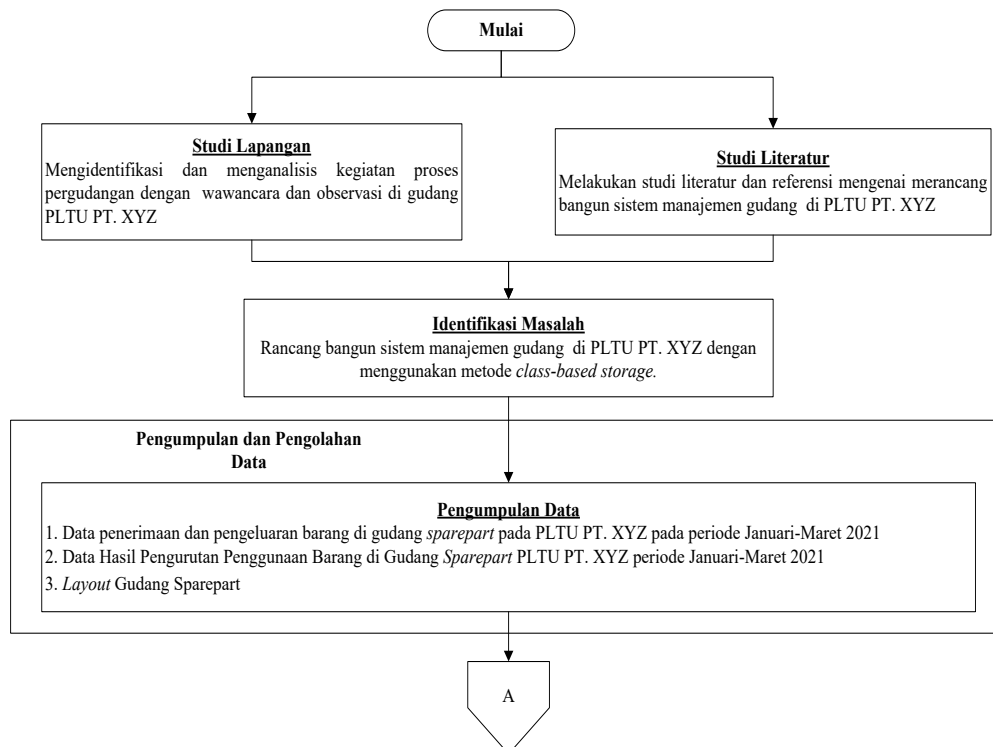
Mulai

Studi Lapangan
Mengidentifikasi dan menganalisis kegiatan proses pergudangan dengan wawancara dan observasi di gudang PLTU PT. XYZ

Studi Literatur
Melakukan studi literatur dan referensi mengenai merancang bangun sistem manajemen gudang di PLTU PT. XYZ

Identifikasi Masalah
Rancang bangun sistem manajemen gudang di PLTU PT. XYZ dengan menggunakan metode *class-based storage.*

Pengumpulan dan Pengolahan Data

Pengumpulan Data
1. Data penerimaan dan pengeluaran barang di gudang *sparepart* pada PLTU PT. XYZ pada periode Januari-Maret 2021
2. Data Hasil Pengurutan Penggunaan Barang di Gudang *Sparepart* PLTU PT. XYZ periode Januari-Maret 2021
3. *Layout* Gudang Sparepart

A